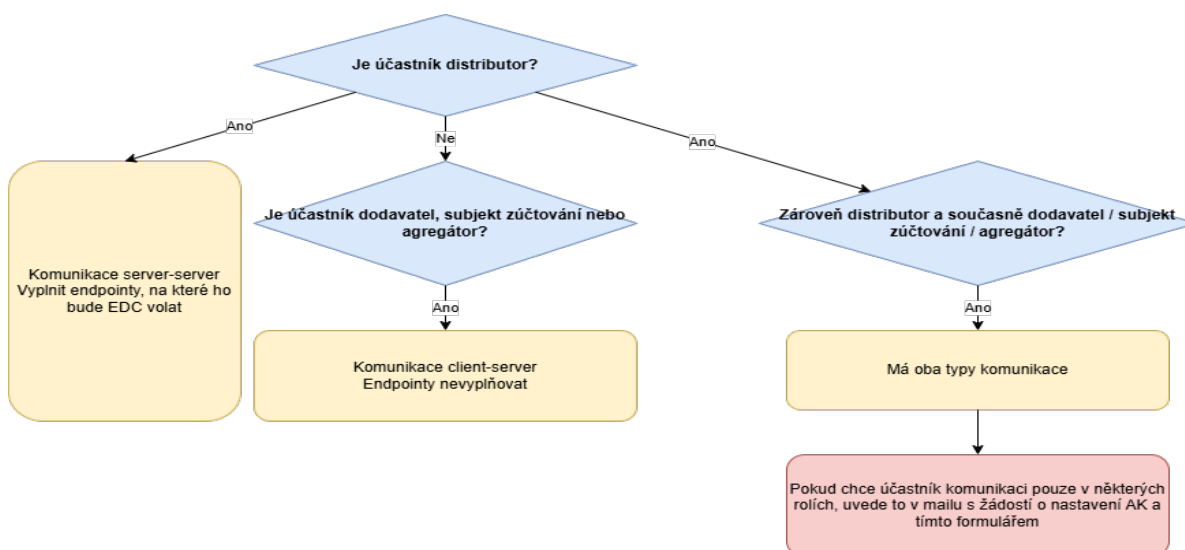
Je účastník distributor?

Ano

Ne

Ano

Komunikace server-server
Vyplnit endpointy, na které ho bude EDC volat

Je účastník dodavatel, subjekt zúčtování nebo agregátor?

Ano

Komunikace client-server
Endpointy nevyplňovat

Zároveň distributor a současně dodavatel / subjekt zúčtování / agregátor?

Ano

Má oba typy komunikace

Pokud chce účastník komunikaci pouze v některých rolích, uvede to v mailu s žádostí o nastavení AK a tímto formulářem